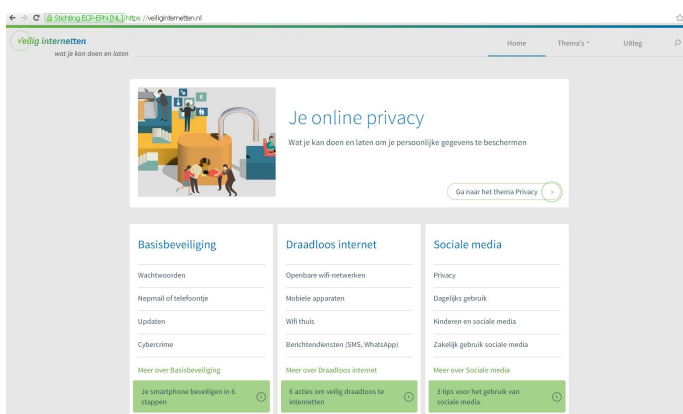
Stichting ECP-EPN [NL] https://veiliginternetten.nl

Veilig internetten
wat je kan doen en laten

Home
Thema's
Uitleg

Je online privacy

Wat je kan doen en laten om je persoonlijke gegevens te beschermen

Ga naar het thema Privacy

Basisbeveiliging

Wachtwoorden

Nepmail of telefoontje

Updaten

Cybercrime

Meer over Basisbeveiliging

Je smartphone beveiligen in 6 stappen

Draadloos internet

Openbare wifi-netwerken

Mobiele apparaten

Wifi thuis

Berichtendiensten (SMS, WhatsApp)

Meer over Draadloos internet

6 acties om veilig draadloos te internetten

Sociale media

Privacy

Dagelijks gebruik

Kinderen en sociale media

Zakelijk gebruik sociale media

Meer over Sociale media

3 tips voor het gebruik van sociale media